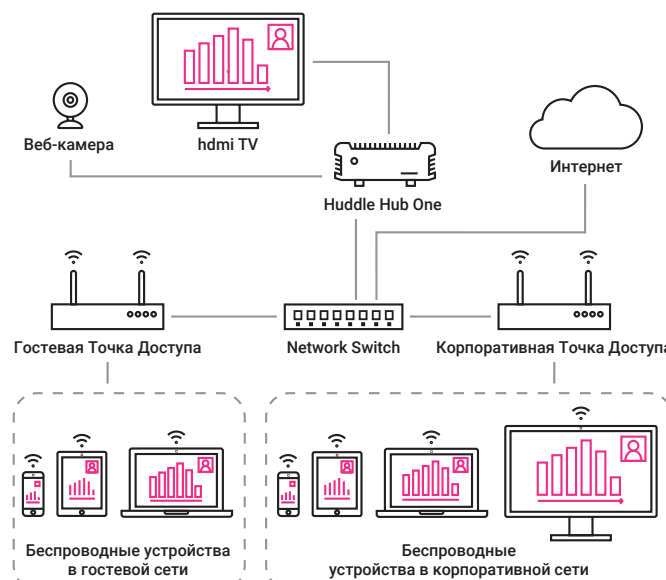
Веб-камера

hdmi TV

Интернет

Huddle Hub One

Гостевая Точка Доступа

Network Switch

Корпоративная Точка Доступа

Беспроводные устройства в гостевой сети

Беспроводные устройства в корпоративной сети